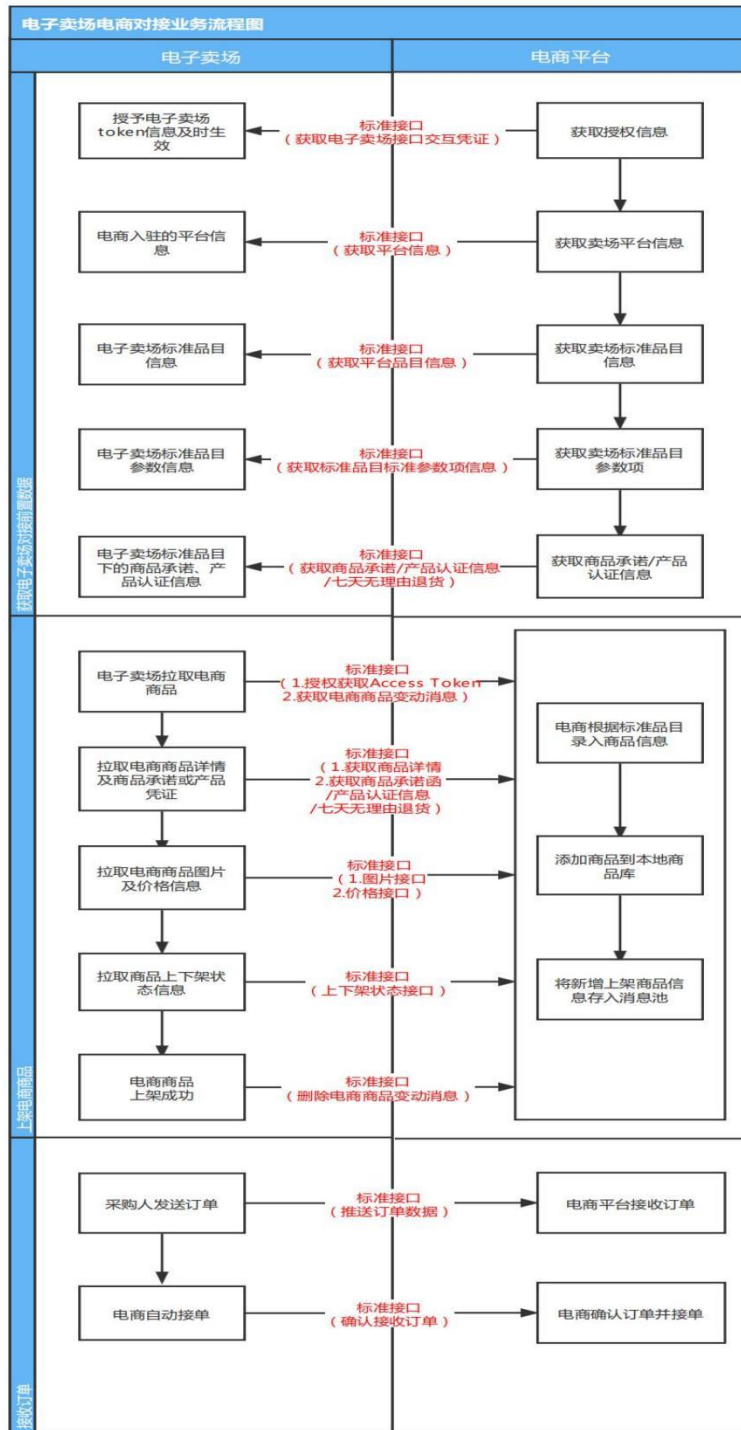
电子卖场电商对接业务流程图

电子卖场

电商平台

获取电子卖场对接前置数据

授予电子卖场token信息及时生效

标准接口
（获取电子卖场接口交互凭证）

获取授权信息

电商入驻的平台信息

标准接口
（获取平台信息）

获取卖场平台信息

电子卖场标准品目信息

标准接口
（获取平台品目信息）

获取卖场标准品目信息

电子卖场标准品目参数信息

标准接口
（获取标准品目标准参数项信息）

获取卖场标准品目参数项

电子卖场标准品目下的商品承诺、产品认证信息

标准接口
（获取商品承诺/产品认证信息/七天无理由退货）

获取商品承诺/产品认证信息

上架电商商品

电子卖场拉取电商商品

标准接口
（1.授权获取Access Token
2.获取电商商品变动消息）

电商根据标准品目录入商品信息

拉取电商商品详情及商品承诺或产品凭证

标准接口
（1.获取商品详情
2.获取商品承诺函/产品认证信息/七天无理由退货）

添加商品到本地商品库

拉取电商商品图片及价格信息

标准接口
（1.图片接口
2.价格接口）

将新增上架商品信息存入消息池

拉取商品上下架状态信息

标准接口
（上下架状态接口）

电商商品
上架成功

标准接口
（删除电商商品变动消息）

接收订单

采购人发送订单

标准接口
（推送订单数据）

电商平台接收订单

电商自动接单

标准接口
（确认接收订单）

电商确认订单并接单